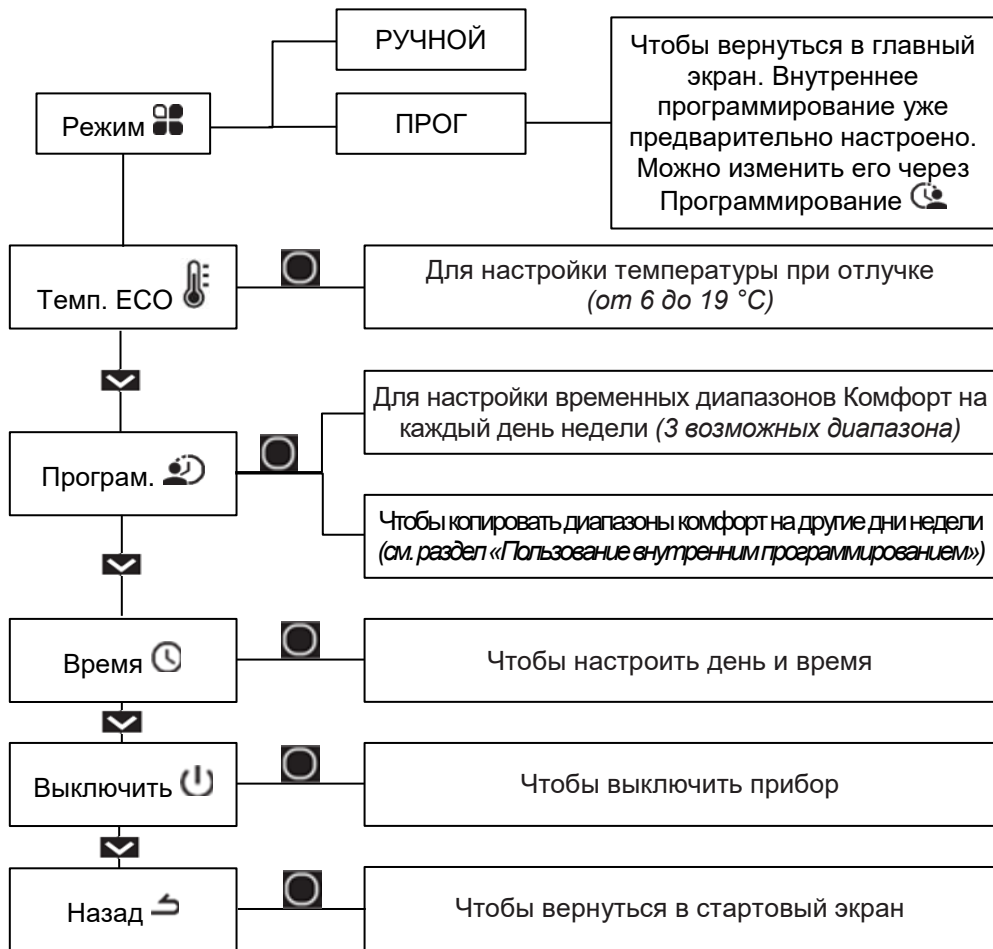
Режим

РУЧНОЙ

ПРОГ

Чтобы вернуться в главный экран. Внутреннее программирование уже предварительно настроено. Можно изменить его через Программирование

Темп. ECO

Для настройки температуры при отлучке *(от 6 до 19 °C)*

Програм.

Для настройки временных диапазонов Комфорт на каждый день недели *(3 возможных диапазона)*

Чтобы копировать диапазоны комфорт на другие дни недели *(см. раздел «Пользование внутренним программированием»)*

Время

Чтобы настроить день и время

Выключить

Чтобы выключить прибор

Назад

Чтобы вернуться в стартовый экран